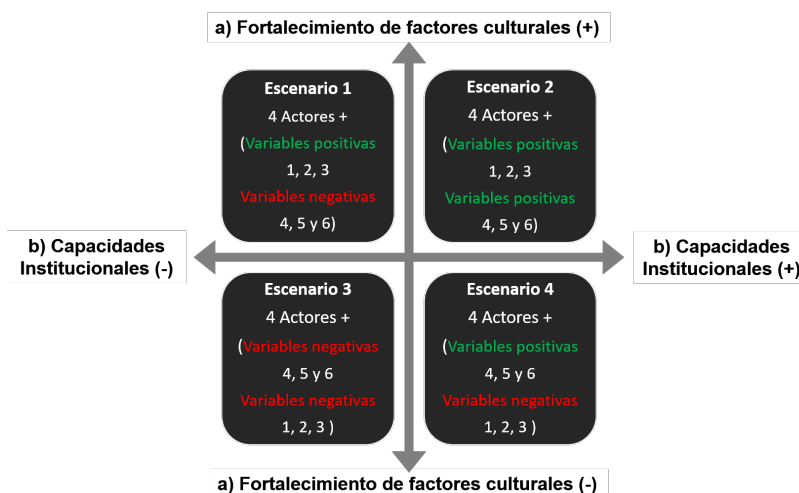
a) Fortalecimiento de factores culturales (+)

Escenario 1
4 Actores +
(Variables positivas
1, 2, 3
Variables negativas
4, 5 y 6)

Escenario 2
4 Actores +
(Variables positivas
1, 2, 3
Variables positivas
4, 5 y 6)

b) Capacidades Institucionales (-)

b) Capacidades Institucionales (+)

Escenario 3
4 Actores +
(Variables negativas
4, 5 y 6
Variables negativas
1, 2, 3 )

Escenario 4
4 Actores +
(Variables positivas
4, 5 y 6
Variables negativas
1, 2, 3 )

a) Fortalecimiento de factores culturales (-)